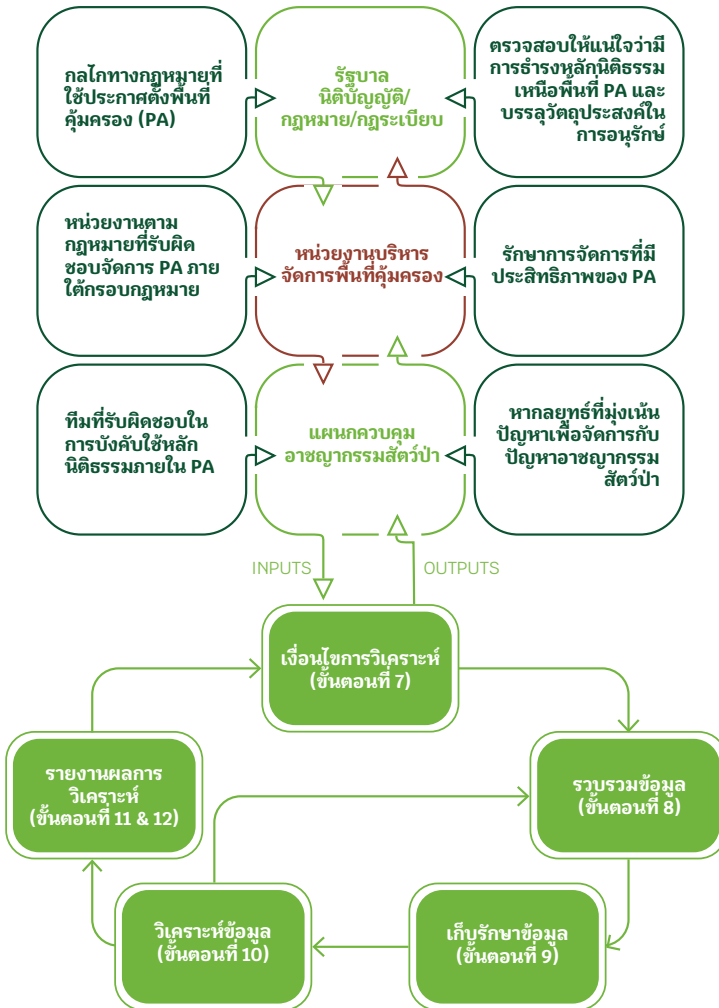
กลไกทางกฎหมายที่ใช้ประกาศตั้งพื้นที่คุ้มครอง (PA)

รัฐบาล นิติบัญญัติ/ กฎหมาย/กฎระเบียบ

ตรวจสอบให้แน่ใจว่ามีการธำรงหลักนิติธรรมเหนือพื้นที่ PA และบรรลุวัตถุประสงค์ในการอนุรักษ์

หน่วยงานตามกฎหมายที่รับผิดชอบจัดการ PA ภายใต้กรอบกฎหมาย

หน่วยงานบริหารจัดการพื้นที่คุ้มครอง

รักษาการจัดการที่มีประสิทธิภาพของ PA

ทีมที่รับผิดชอบในการบังคับใช้หลักนิติธรรมภายใน PA

แผนกควบคุมอาชญากรรมสัตว์ป่า

หากลยุทธ์ที่มุ่งเน้นปัญหาเพื่อจัดการกับปัญหาอาชญากรรมสัตว์ป่า

INPUTS

OUTPUTS

เงื่อนไขการวิเคราะห์ (ขั้นตอนที่ 7)

รวบรวมข้อมูล (ขั้นตอนที่ 8)

เก็บรักษาข้อมูล (ขั้นตอนที่ 9)

วิเคราะห์ข้อมูล (ขั้นตอนที่ 10)

รายงานผลการวิเคราะห์ (ขั้นตอนที่ 11 & 12)